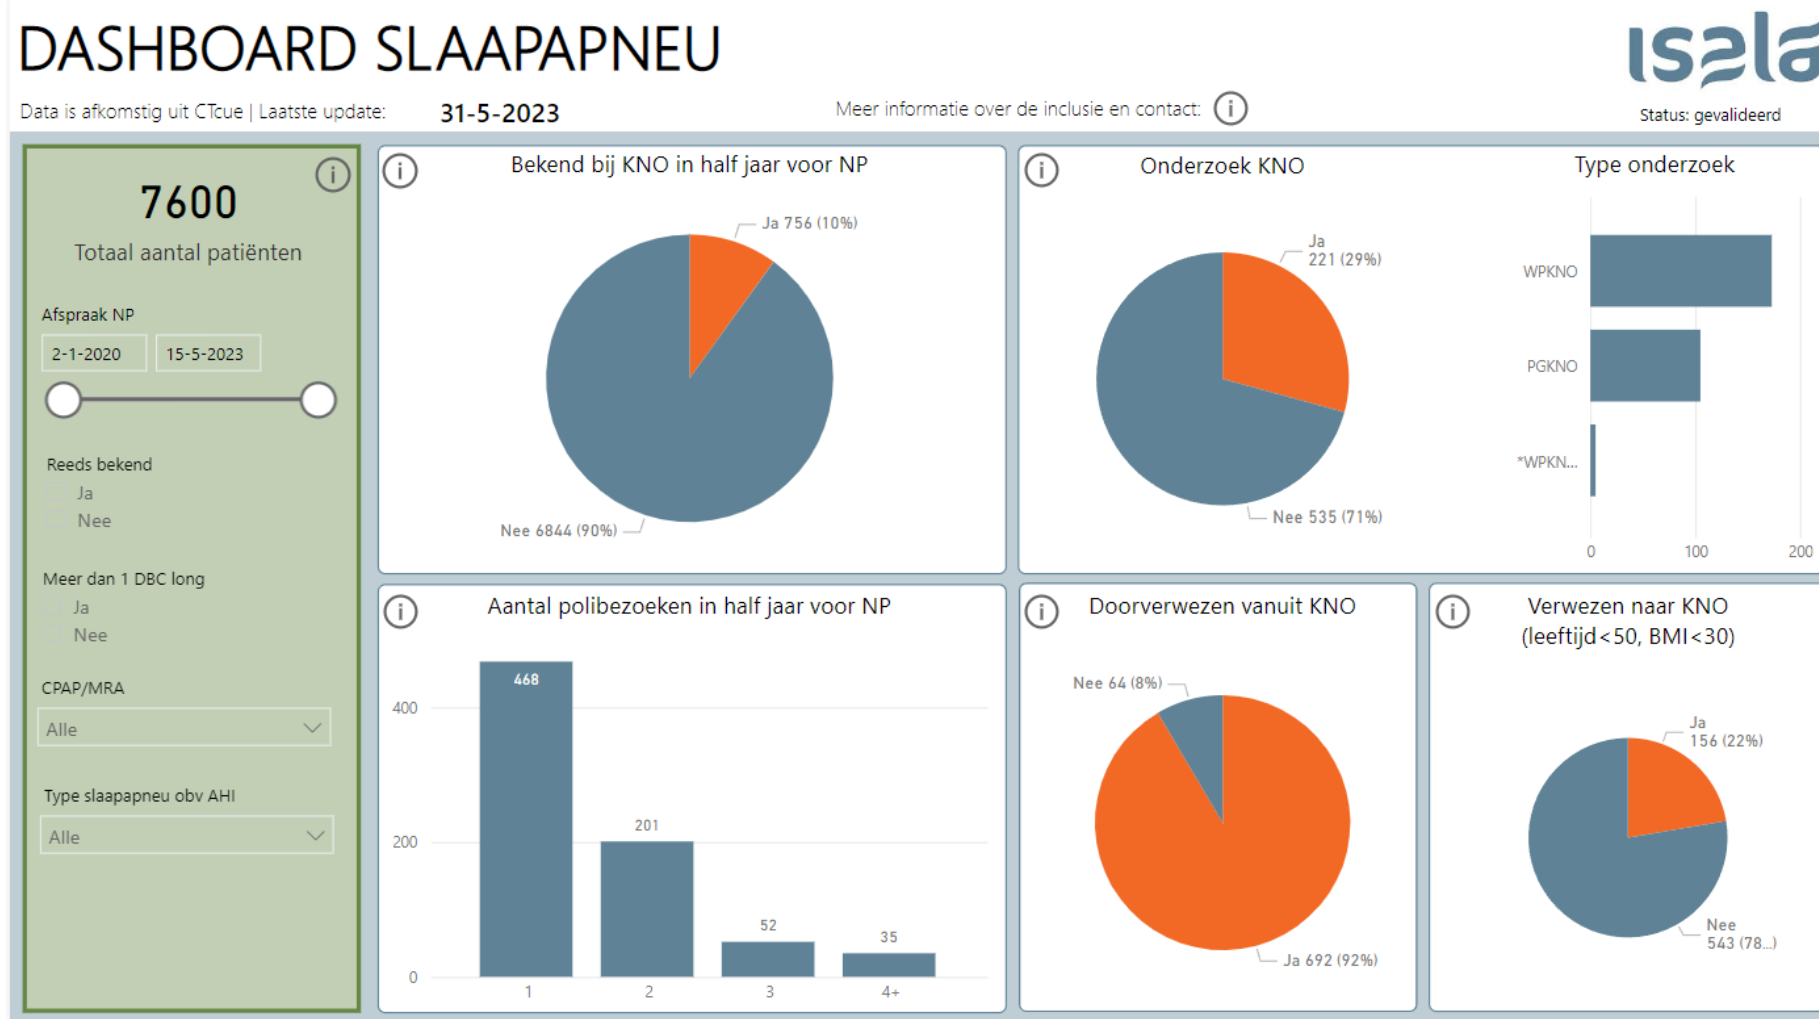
DASHBOARD SLAAPAPNEU

Data is afkomstig uit CTcue | Laatste update: 31-5-2023

Meer informatie over de inclusie en contact: i

isala

Status: gevalideerd

i

7600

Totaal aantal patiënten

Afspraak NP

2-1-2020 15-5-2023

Reeds bekend

Ja

Nee

Meer dan 1 DBC long

Ja

Nee

CPAP/MRA

Alle

Type slaapapneu obv AHI

Alle

i Bekend bij KNO in half jaar voor NP

Ja 756 (10%)

Nee 6844 (90%)

i Onderzoek KNO

Ja 221 (29%)

Nee 535 (71%)

Type onderzoek

WPKNO

PGKNO

*WPKN...

0 100 200

i Aantal polibezoeken in half jaar voor NP

| | 1 | 2 | 3 | 4+ |
|---|---|---|---|---|
| | 468 | 201 | 52 | 35 |

400

200

0

i Doorverwezen vanuit KNO

Nee 64 (8%)

Ja 692 (92%)

i Verwezen naar KNO (leeftijd<50, BMI<30)

Ja 156 (22%)

Nee 543 (78...)